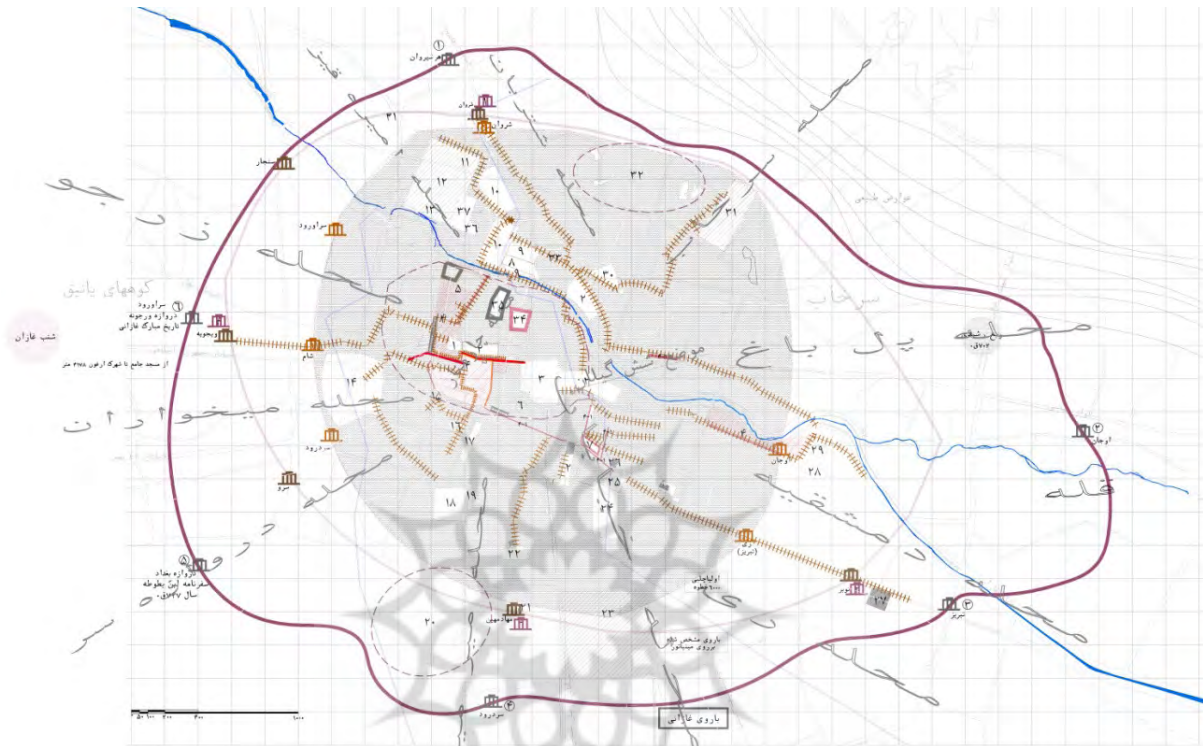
① شروان
شروان
شروان
۳۱
۳۲
سنجار
۱۱
۱۰
۱۲
۱۳
۳۷
۳۶
۳۱
سراورود
۹
۸
۳۳
۳۰
۷
کوههای یانبق
⑥ سراورود
دروازه ورجونه
تاریخ مبارک غازانی
شنب غازان
ویجویه
۵
۲
۴
۳۴
شام
از مسجد جامع تا شهرک ارغون ۳۷۸۸ متر
۱
۳
۱۴
۱۵
۶
۱۶
۱۷
سرخاب
مجلهٔ
پل باغ
۲۷۶ ق.
③ اوجان
اوجان
۲۹
۲۸
سردرود
سرو
۱۸
۱۹
۲۵
۲۴
۲۲
۲۱
ارک (تبریز)
⑤ دروازه بغداد
سفرنامه ابن بطوطه
سال ۷۲۷ ق.
اولجایتی
۱۰۰۰ قطعه
پل
تبریز
۲۷
③ تبریز
۲۰
شهر مهیل
۲۳
باروی مشخص شده
باروی میبانیور
④ سردرود
باروی غازانی
۰ ۱۰۰ ۲۰۰ ۴۰۰ ۸۰۰